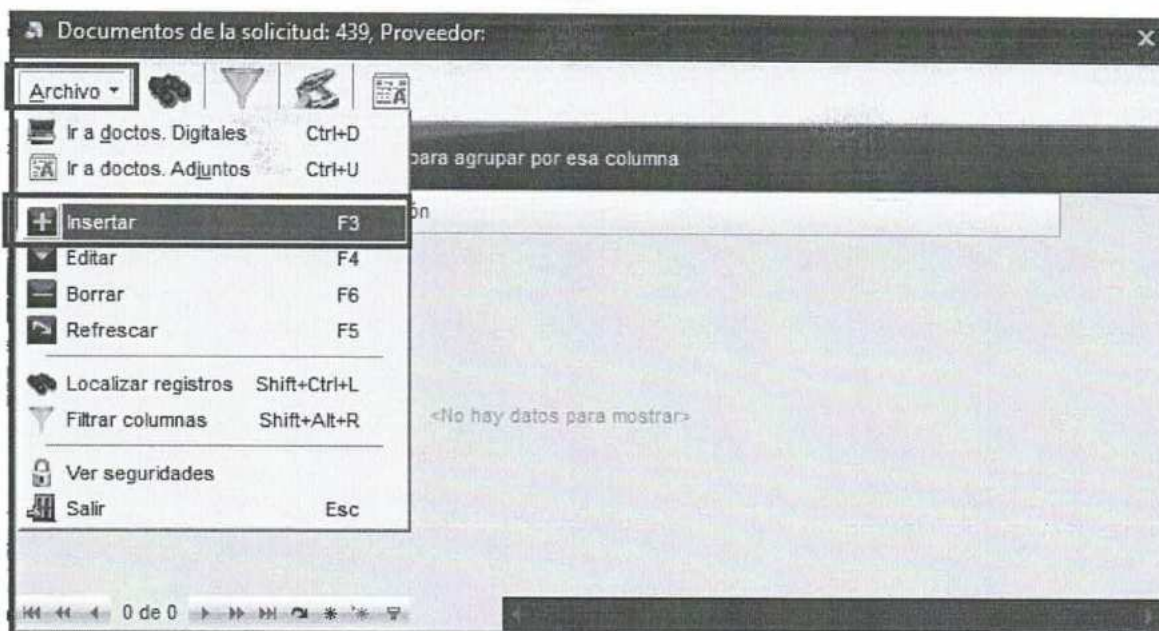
Documentos de la solicitud: 439, Proveedor:

Archivo

Ir a doctos. Digitales Ctrl+D
Ir a doctos. Adjuntos Ctrl+U
Insertar F3
Editar F4
Borrar F6
Refrescar F5
Localizar registros Shift+Ctrl+L
Filtrar columnas Shift+Alt+R
Ver seguridades
Salir Esc

para agrupar por esa columna

ón

<No hay datos para mostrar>

0 de 0